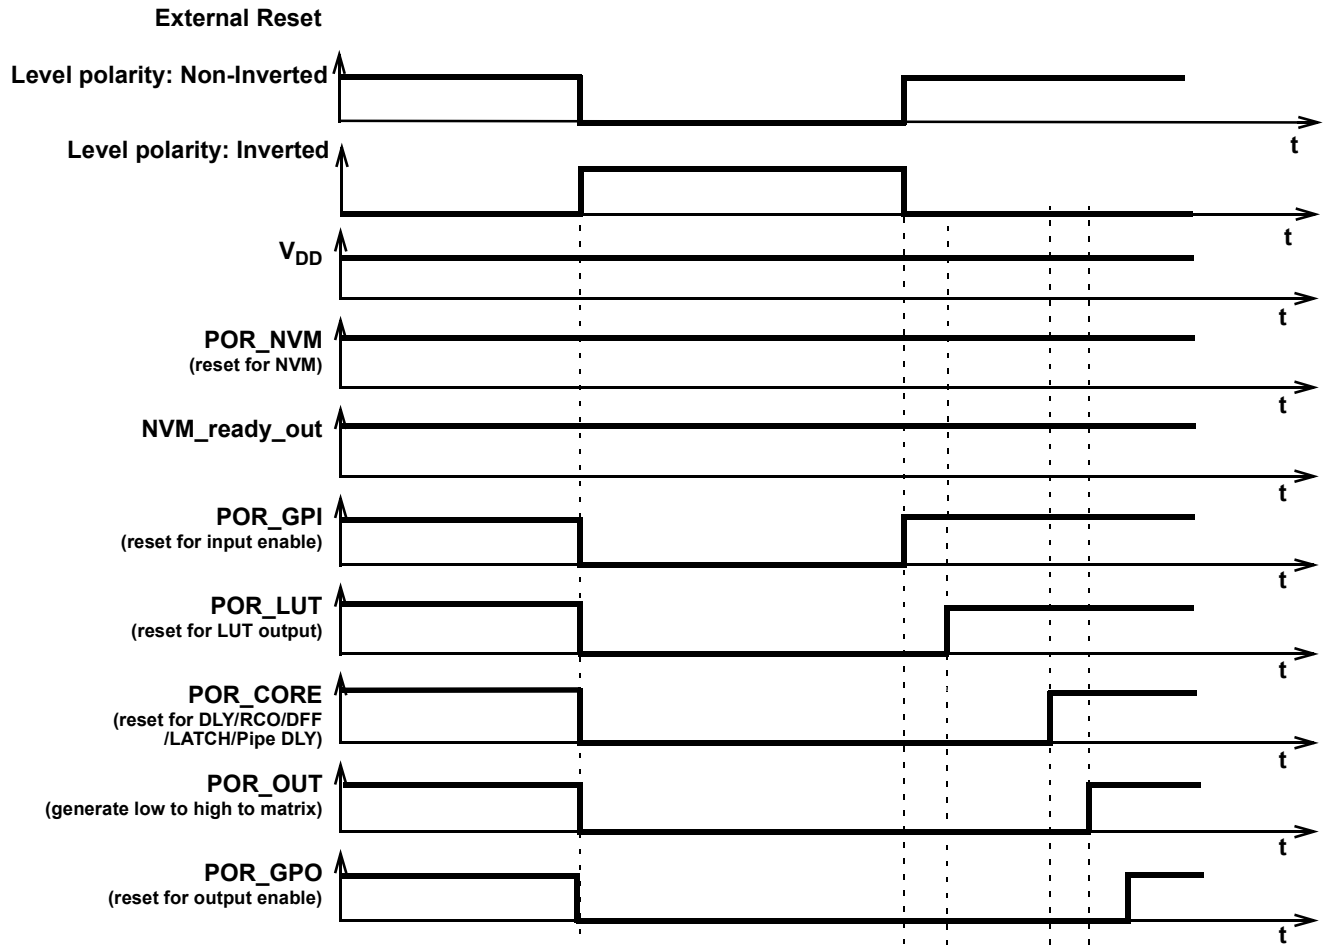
External Reset

Level polarity: Non-Inverted

t

Level polarity: Inverted

t

$V_{DD}$

t

POR_NVM
(reset for NVM)

t

NVM_ready_out

t

POR_GPI
(reset for input enable)

t

POR_LUT
(reset for LUT output)

t

POR_CORE
(reset for DLY/RCO/DFF /LATCH/Pipe DLY)

t

POR_OUT
(generate low to high to matrix)

t

POR_GPO
(reset for output enable)

t